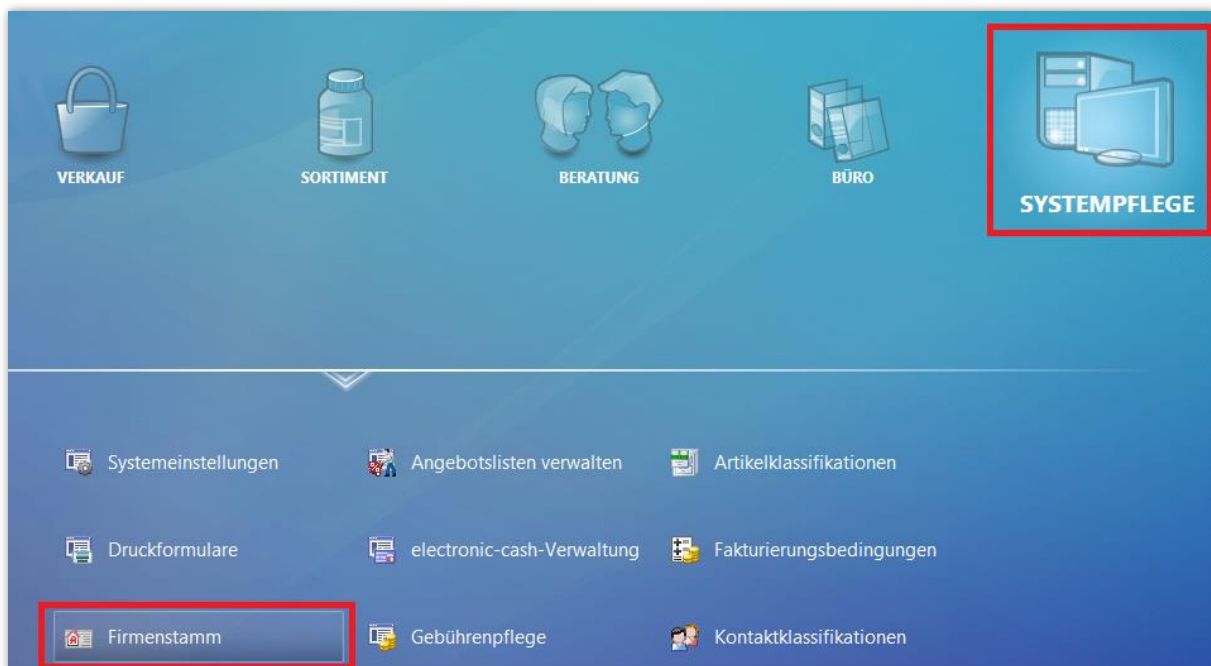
VERKAUF
SORTIMENT
BERATUNG
BÜRO
SYSTEMPFLEGE

Systemeinstellungen
Angebotslisten verwalten
Artikelklassifikationen

Druckformulare
electronic-cash-Verwaltung
Fakturierungsbedingungen

Firmenstamm
Gebührenpflege
Kontaktklassifikationen